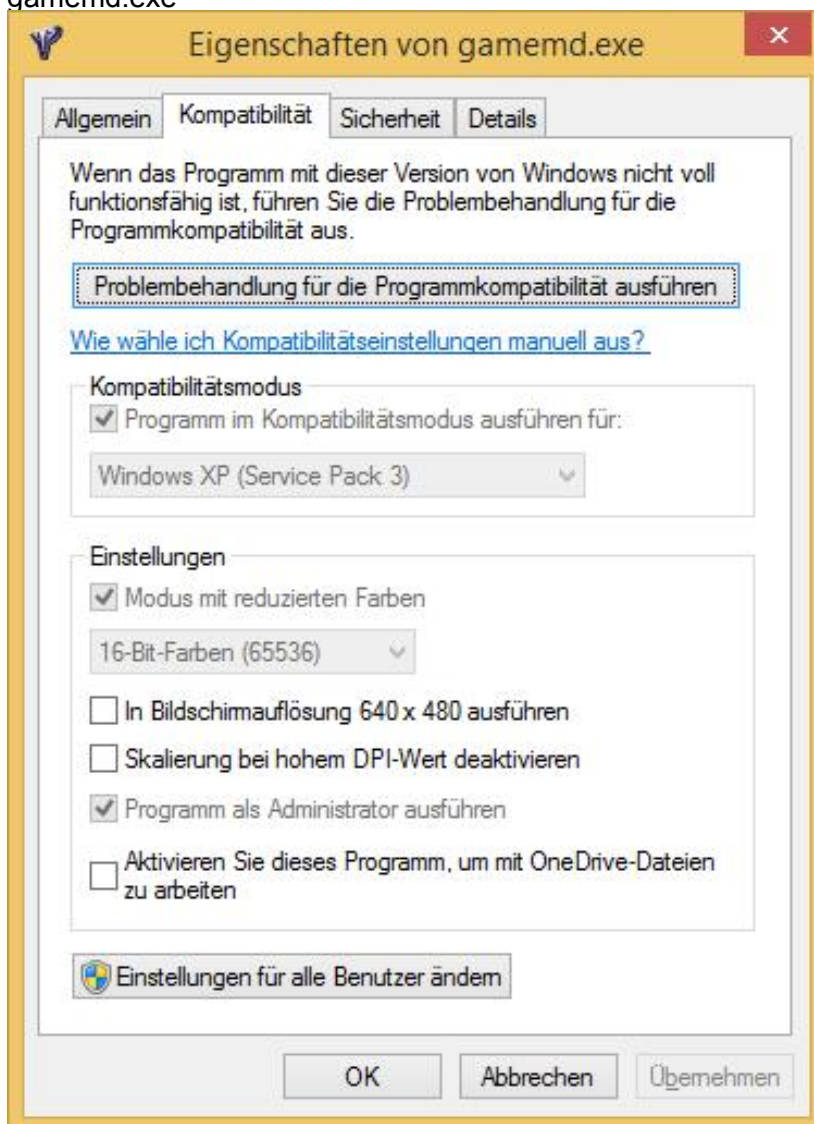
gamemd.exe

Eigenschaften von gamemd.exe

×

Allgemein | Kompatibilität | Sicherheit | Details

Wenn das Programm mit dieser Version von Windows nicht voll funktionsfähig ist, führen Sie die Problembehandlung für die Programmkompatibilität aus.

Problembehandlung für die Programmkompatibilität ausführen

Wie wähle ich Kompatibilitätseinstellungen manuell aus?

Kompatibilitätsmodus

Programm im Kompatibilitätsmodus ausführen für:

Windows XP (Service Pack 3)

Einstellungen

Modus mit reduzierten Farben

16-Bit-Farben (65536)

In Bildschirmauflösung 640 x 480 ausführen

Skalierung bei hohem DPI-Wert deaktivieren

Programm als Administrator ausführen

Aktivieren Sie dieses Programm, um mit OneDrive-Dateien zu arbeiten

Einstellungen für alle Benutzer ändern

OK | Abbrechen | Übernehmen